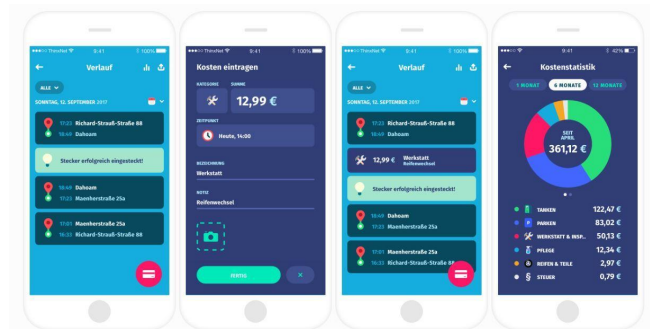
ThinkNet 9:41 100%

Verlauf

ALLE

SONNTAG, 12. SEPTEMBER 2017

17:23 Richard-Strauß-Straße 88
18:49 Dahoam

Stecker erfolgreich eingesteckt!

18:49 Dahoam
17:23 Maenherstraße 25a

17:01 Maenherstraße 25a
16:33 Richard-Strauß-Straße 88

ThinkNet 9:41 100%

Kosten eintragen

KATEGORIE SUMME
12,99 €

ZEITPUNKT
Heute, 14:00

BEZEICHNUNG
Werkstatt

NOTIZ
Reifenwechsel

FERTIG

ThinkNet 9:41 100%

Verlauf

ALLE

SONNTAG, 12. SEPTEMBER 2017

17:23 Richard-Strauß-Straße 88
18:49 Dahoam

12,99 € Werkstatt
Reifenwechsel

Stecker erfolgreich eingesteckt!

18:49 Dahoam
17:23 Maenherstraße 25a

17:01 Maenherstraße 25a
16:33 Richard-Strauß-Straße 88

9:41 42%

Kostenstatistik

1 MONAT 6 MONATE 12 MONATE

SEIT APRIL
361,12 €

TANKEN 122,47 €
PARKEN 83,02 €
WERKSTATT & INSP. 50,13 €
PFLEGE 12,34 €
REIFEN & TEILE 2,97 €
STEUER 0,79 €